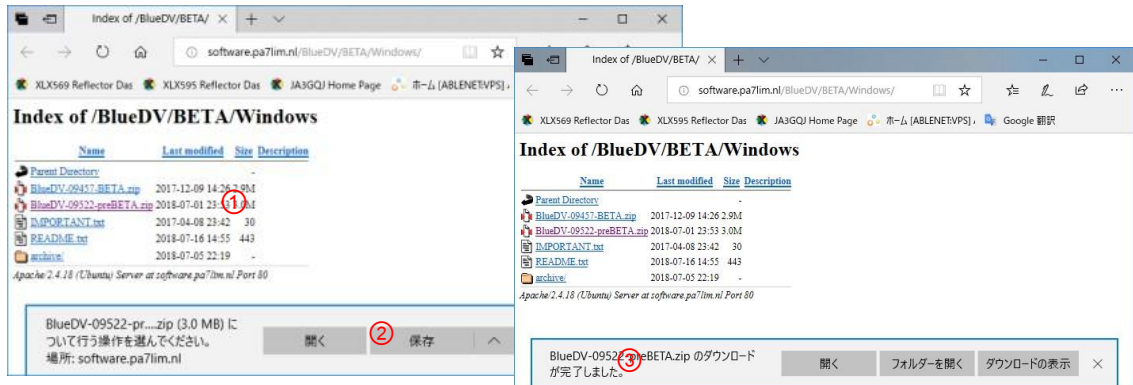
Index of /BlueDV/BETA/ × + ∨

software.pa7lim.nl/BlueDV/BETA/Windows/

XLX569 Reflector Das XLX595 Reflector Das JA3GQJ Home Page ホーム [ABLENET.VPS]

Index of /BlueDV/BETA/Windows

| Name | Last modified | Size | Description |
|---|---|---|---|
| Parent Directory | | - | |
| BlueDV-09457-BETA.zip | 2017-12-09 14:26 | 2.9M | |
| BlueDV-09522-preBETA.zip | 2018-07-01 23:53 | 3.0M | |
| IMPORTANT.txt | 2017-04-08 23:42 | 30 | |
| README.txt | 2018-07-16 14:55 | 443 | |
| archive/ | 2018-07-05 22:19 | - | |

Apache/2.4.18 (Ubuntu) Server at software.pa7lim.nl Port 80

①

BlueDV-09522-pr....zip (3.0 MB) について行う操作を選んでください。
場所: software.pa7lim.nl

開く ② 保存

Index of /BlueDV/BETA/ × + ∨

software.pa7lim.nl/BlueDV/BETA/Windows/

XLX569 Reflector Das XLX595 Reflector Das JA3GQJ Home Page ホーム [ABLENET.VPS] Google 翻訳

Index of /BlueDV/BETA/Windows

| Name | Last modified | Size | Description |
|---|---|---|---|
| Parent Directory | | - | |
| BlueDV-09457-BETA.zip | 2017-12-09 14:26 | 2.9M | |
| BlueDV-09522-preBETA.zip | 2018-07-01 23:53 | 3.0M | |
| IMPORTANT.txt | 2017-04-08 23:42 | 30 | |
| README.txt | 2018-07-16 14:55 | 443 | |
| archive/ | 2018-07-05 22:19 | - | |

Apache/2.4.18 (Ubuntu) Server at software.pa7lim.nl Port 80

BlueDV-09522-preBETA.zip のダウンロードが完了しました。 ③

開く フォルダーを開く ダウンロードの表示 ×